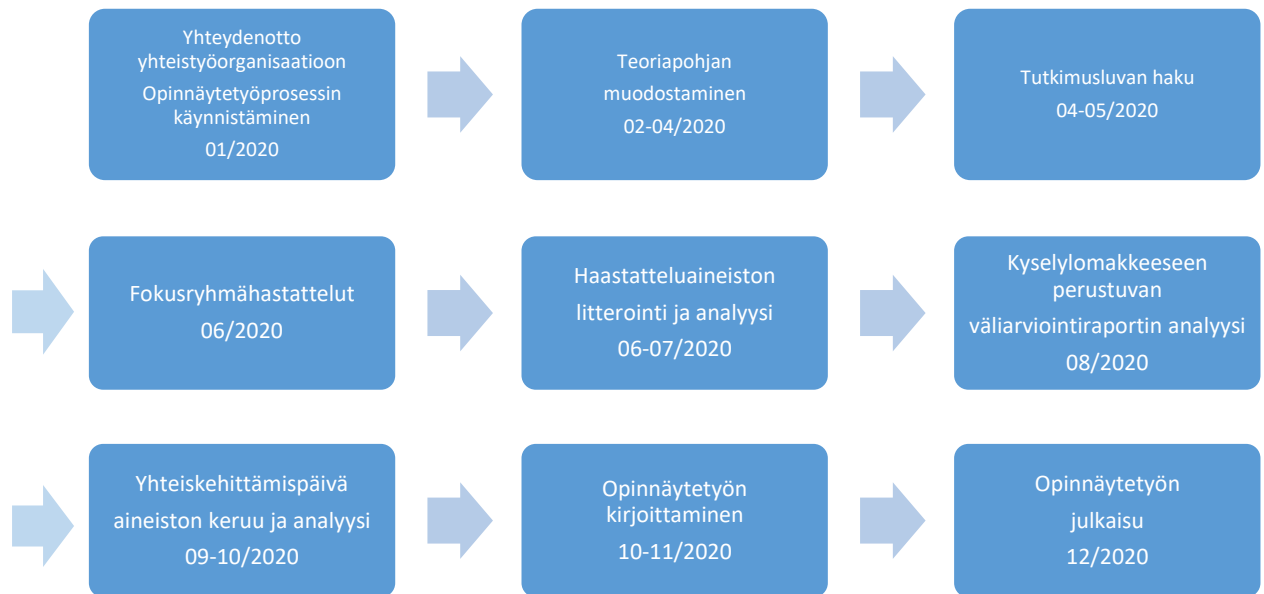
Yhteydenotto yhteistyöorganisaatioon
Opinnäytetyöprosessin käynnistäminen
01/2020

Teoriapohjan muodostaminen
02-04/2020

Tutkimusluvan haku
04-05/2020

Fokusryhmähastattelut
06/2020

Haastatteluaineiston litterointi ja analyysi
06-07/2020

Kyselylomakkeeseen perustuvan väliarviointiraportin analyysi
08/2020

Yhteiskehittämispäivä aineiston keruu ja analyysi
09-10/2020

Opinnäytetyön kirjoittaminen
10-11/2020

Opinnäytetyön julkaisu
12/2020